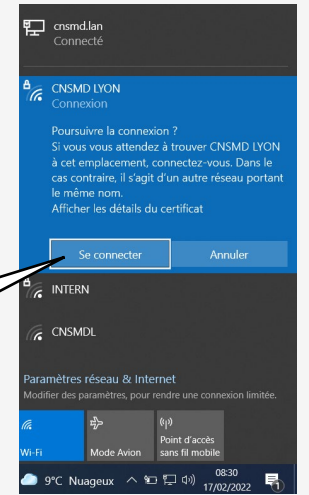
cnsmd.lan
Connecté

CNSMD LYON
Connexion

Poursuivre la connexion ?
Si vous vous attendez à trouver CNSMD LYON à cet emplacement, connectez-vous. Dans le cas contraire, il s'agit d'un autre réseau portant le même nom.
Afficher les détails du certificat

Se connecter
Annuler

INTERN

CNSMDL

Paramètres réseau & Internet
Modifier des paramètres, pour rendre une connexion limitée.

Wi-Fi
Mode Avion
Point d'accès sans fil mobile

9°C Nuageux
08:30
17/02/2022